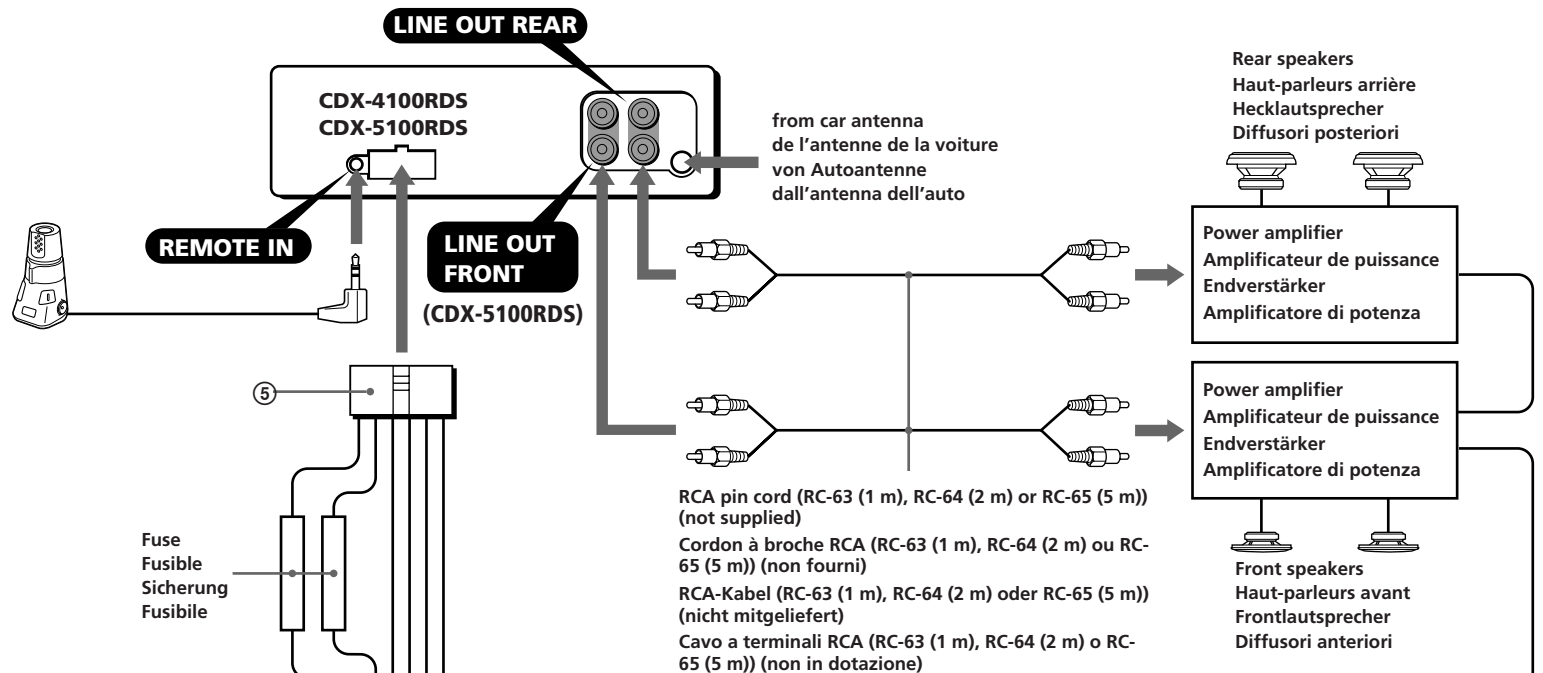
LINE OUT REAR

CDX-4100RDS
CDX-5100RDS

from car antenna
de l'antenne de la voiture
von Autoantenne
dall'antenna dell'auto

Rear speakers
Haut-parleurs arrière
Hecklautsprecher
Diffusori posteriori

REMOTE IN

LINE OUT FRONT
(CDX-5100RDS)

Power amplifier
Amplificateur de puissance
Endverstärker
Amplificatore di potenza

Power amplifier
Amplificateur de puissance
Endverstärker
Amplificatore di potenza

⑤

Fuse
Fusible
Sicherung
Fusibile

RCA pin cord (RC-63 (1 m), RC-64 (2 m) or RC-65 (5 m)) (not supplied)
Cordon à broche RCA (RC-63 (1 m), RC-64 (2 m) ou RC-65 (5 m)) (non fourni)
RCA-Kabel (RC-63 (1 m), RC-64 (2 m) oder RC-65 (5 m)) (nicht mitgeliefert)
Cavo a terminali RCA (RC-63 (1 m), RC-64 (2 m) o RC-65 (5 m)) (non in dotazione)

Front speakers
Haut-parleurs avant
Frontlautsprecher
Diffusori anteriori